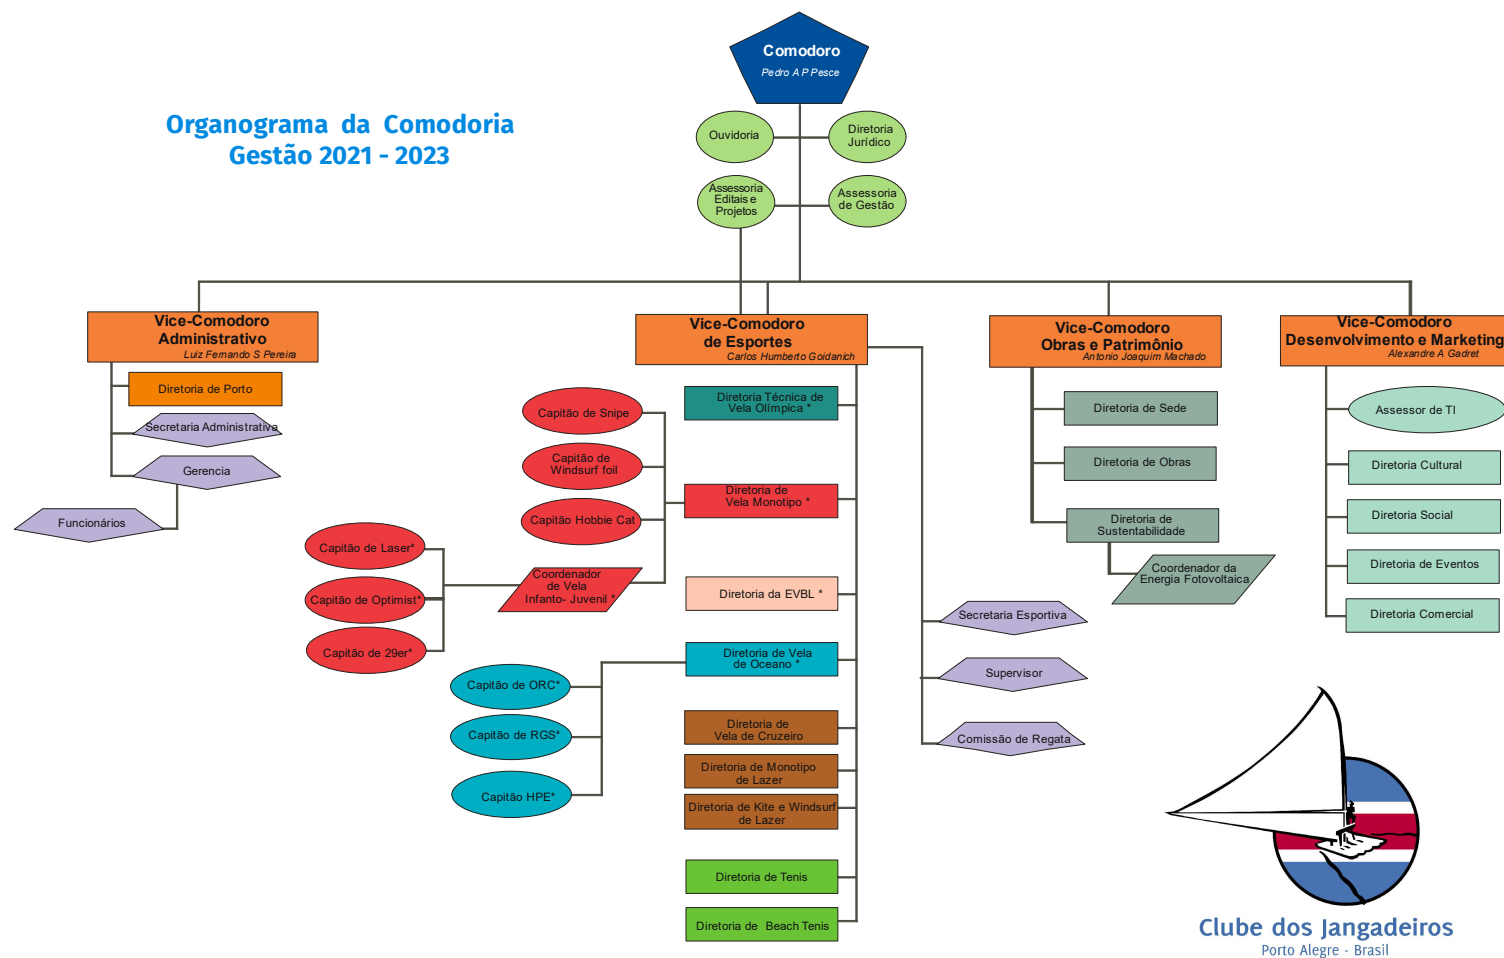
Organograma da Comodoria
Gestão 2021 - 2023

Comodoro
Pedro A P Pesce

Ouvidoria

Diretoria Jurídico

Assessoria Editais e Projetos

Assessoria de Gestão

Vice-Comodoro Administrativo
Luiz Fernando S Pereira

Diretoria de Porto

Secretaria Administrativa

Gerencia

Funcionários

Vice-Comodoro de Esportes
Carlos Humberto Goidanich

Diretoria Técnica de Vela Olímpica *

Diretoria de Vela Monotipo *

Diretoria da EVBL *

Diretoria de Vela de Oceano *

Diretoria de Vela de Cruzeiro

Diretoria de Monotipo de Lazer

Diretoria de Kite e Windsurf de Lazer

Diretoria de Tenis

Diretoria de Beach Tenis

Capitão de Snipe

Capitão de Windsurf foil

Capitão Hobbie Cat

Coordenador de Vela Infanto- Juvenil *

Capitão de Laser*

Capitão de Optimist*

Capitão de 29er*

Capitão de ORC*

Capitão de RGS*

Capitão HPE*

Secretaria Esportiva

Supervisor

Comissão de Regata

Vice-Comodoro Obras e Patrimônio
Antonio Joaquim Machado

Diretoria de Sede

Diretoria de Obras

Diretoria de Sustentabilidade

Coordenador da Energia Fotovoltaica

Vice-Comodoro Desenvolvimento e Marketing
Alexandre A Gadret

Assessor de TI

Diretoria Cultural

Diretoria Social

Diretoria de Eventos

Diretoria Comercial

Clube dos Jangadeiros
Porto Alegre - Brasil